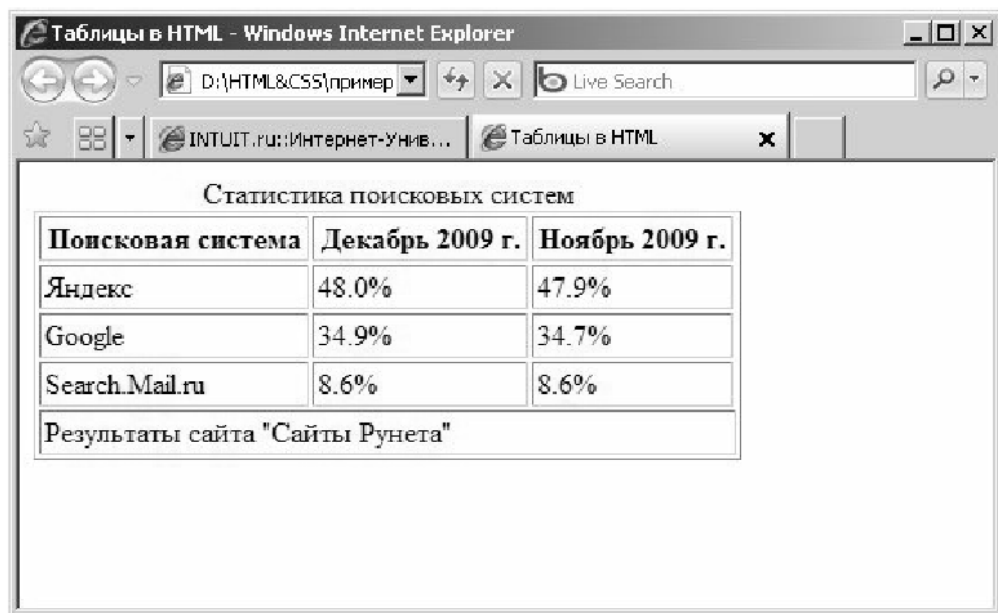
Таблицы в HTML - Windows Internet Explorer

D:\HTML&CSS\пример

Live Search

INTUIT.ru::Интернет-Унив...

Таблицы в HTML

Статистика поисковых систем

| Поисковая система | Декабрь 2009 г. | Ноябрь 2009 г. |
|---|---|---|
| Яндекс | 48.0% | 47.9% |
| Google | 34.9% | 34.7% |
| Search.Mail.ru | 8.6% | 8.6% |
| Результаты сайта "Сайты Рунета" | | |